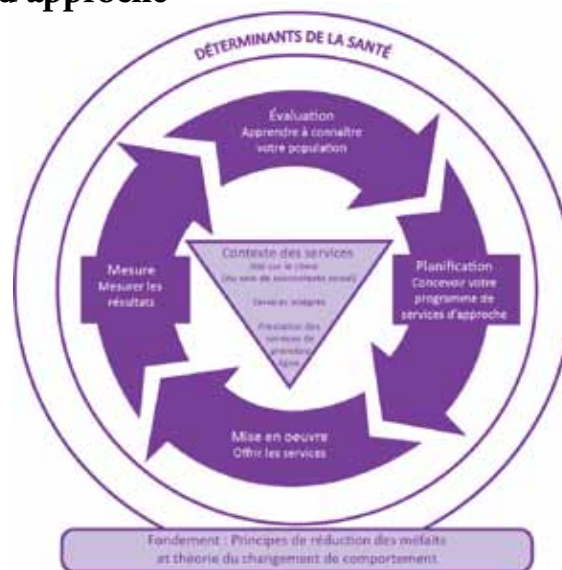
d'approche

DÉTERMINANTS DE LA SANTÉ

Évaluation
Apprendre à connaître votre population

Planification
Concevoir votre programme de services d'approche

Mise en oeuvre
Offrir les services

Mesure
Mesurer les résultats

Contexte des services
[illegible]
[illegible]
Services intégrés
Prestation des services de première ligne

Fondement : Principes de réduction des méfaits et théorie du changement de comportement